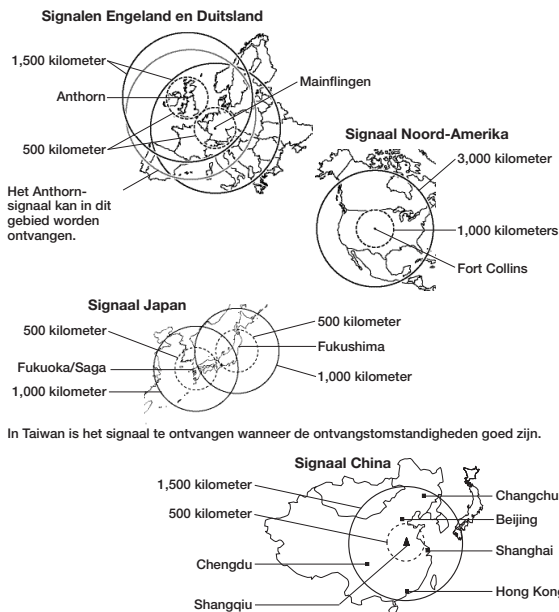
Signalen Engeland en Duitsland

1,500 kilometer

Anthorn

Mainflingen

500 kilometer

Het Anthorn-signaal kan in dit gebied worden ontvangen.

Signaal Noord-Amerika

3,000 kilometer

1,000 kilometers

Fort Collins

Signaal Japan

500 kilometer

500 kilometer

Fukushima

Fukuoka/Saga

1,000 kilometer

1,000 kilometer

In Taiwan is het signaal te ontvangen wanneer de ontvangstomstandigheden goed zijn.

Signaal China

1,500 kilometer

Changchun

500 kilometer

Beijing

Shanghai

Chengdu

Hong Kong

Shangqiu